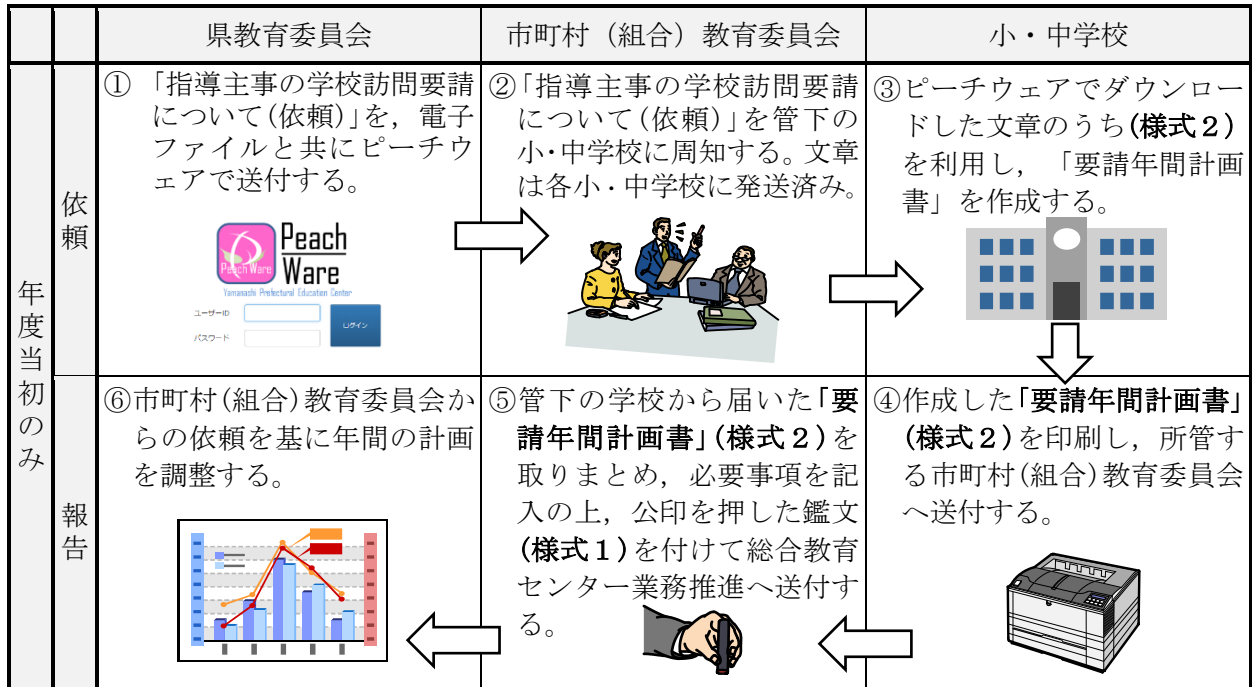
| | | 県教育委員会 | 市町村（組合）教育委員会 | 小・中学校 |
|---|---|---|---|---|
| 年度当初のみ | 依頼 | ①「指導主事の学校訪問要請について(依頼)」を，電子ファイルと共にピーチウェアで送付する。 Peach Ware Peach Ware Yamanashi Prefectural Education Center ユーザーID パスワード ログイン | ②「指導主事の学校訪問要請について(依頼)」を管下の小・中学校に周知する。文章は各小・中学校に発送済み。 | ③ピーチウェアでダウンロードした文章のうち(様式２)を利用し，「要請年間計画書」を作成する。 |
| | 報告 | ⑥市町村(組合)教育委員会からの依頼を基に年間の計画を調整する。 | ⑤管下の学校から届いた「要請年間計画書」(様式２)を取りまとめ，必要事項を記入の上，公印を押した鑑文(様式１)を付けて総合教育センター業務推進へ送付する。 | ④作成した「要請年間計画書」(様式２)を印刷し，所管する市町村(組合)教育委員会へ送付する。 |